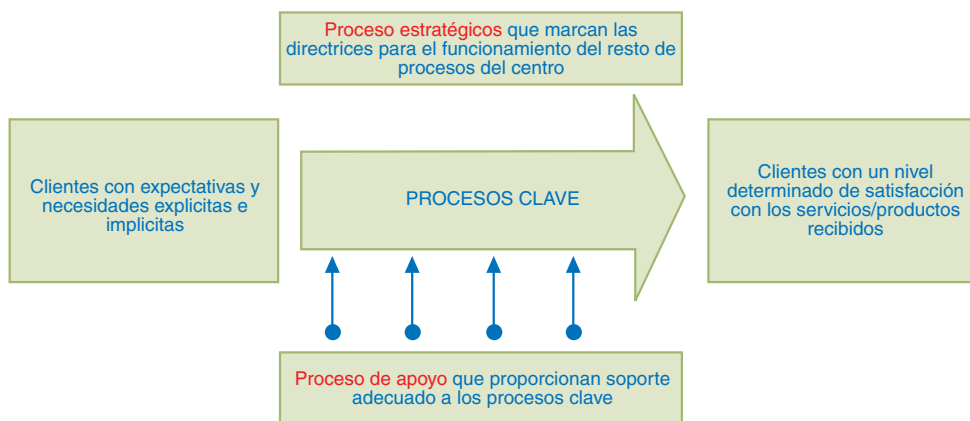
Proceso estratégicos que marcan las directrices para el funcionamiento del resto de procesos del centro

Clientes con expectativas y necesidades explicitas e implicitas

PROCESOS CLAVE

Clientes con un nivel determinado de satisfacción con los servicios/productos recibidos

Proceso de apoyo que proporcionan soporte adecuado a los procesos clave